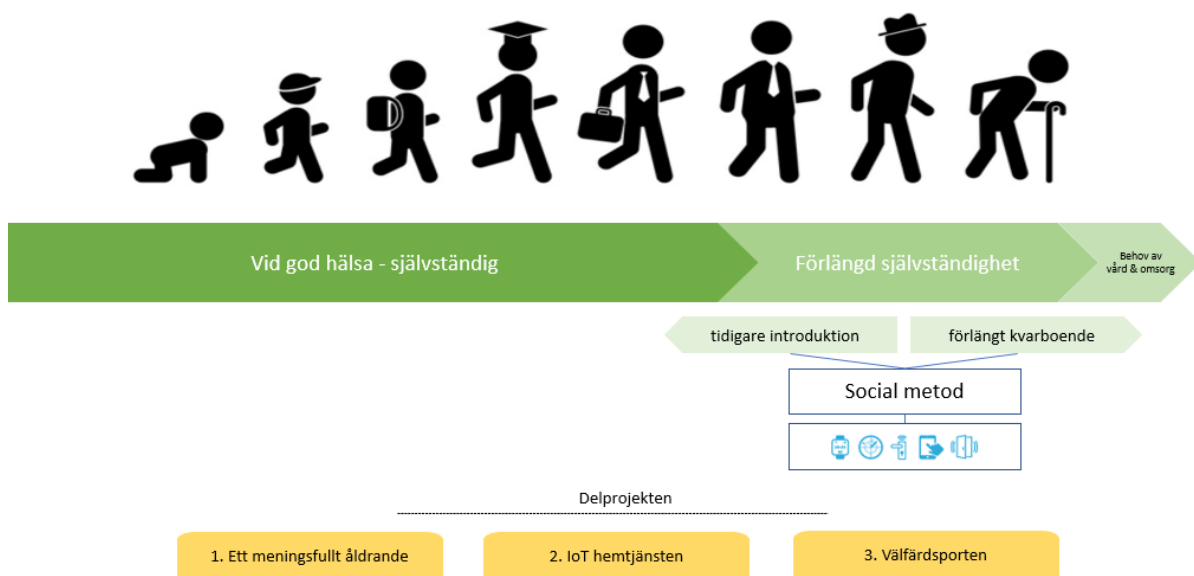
Vid god hälsa - självständig

Förlängd självständighet

Behov av vård & omsorg

tidigare introduktion

förlängt kvarboende

Social metod

Delprojekten

1. Ett meningsfullt åldrande

2. IoT hemtjänsten

3. Välfärdsporten